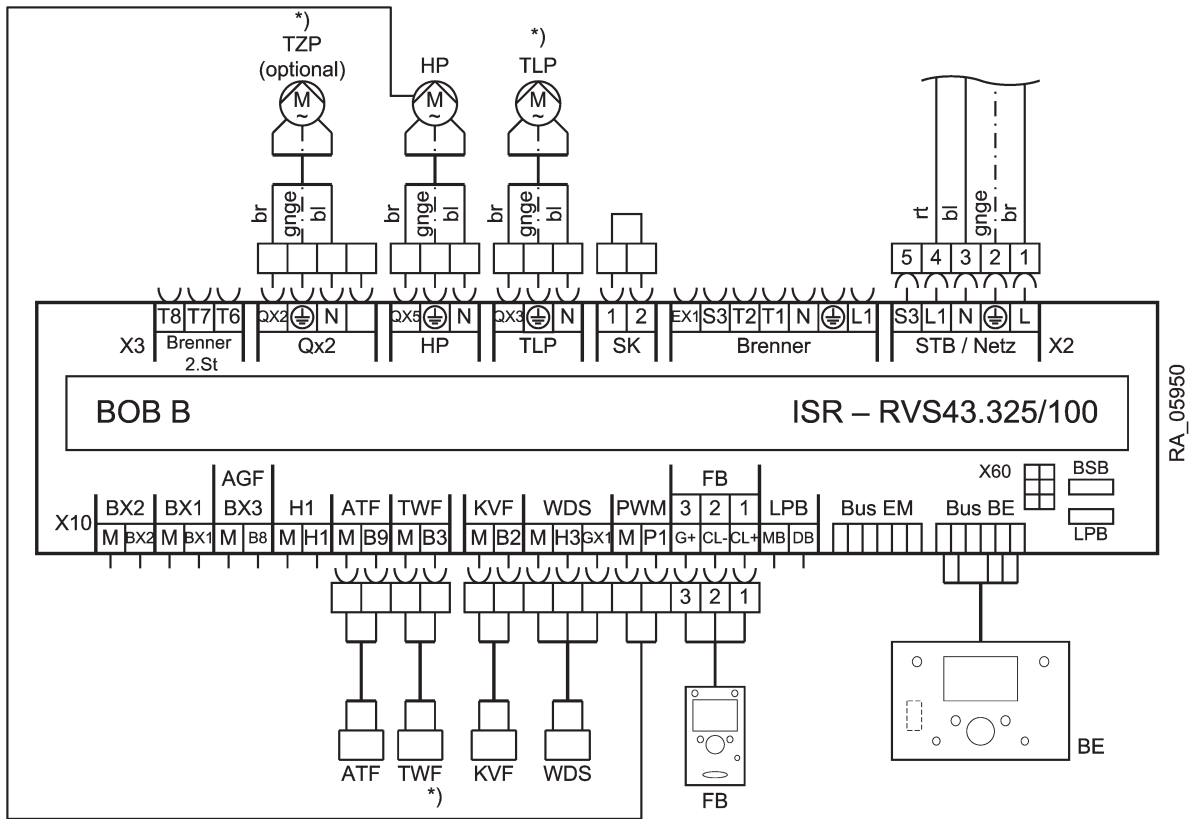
*)
TZP
(optional)
M
~

HP
M
~

*)
TLP
M
~

br gnge bl
br gnge bl
br gnge bl

rt bl gnge br

5 4 3 2 1

X3
T8 T7 T6
Brenner 2.St

QX2 ⏚ N
Qx2

QX5 ⏚ N
HP

QX3 ⏚ N
TLP

1 2
SK

EX1 S3 T2 T1 N ⏚ L1
Brenner

S3 L1 N ⏚ L
STB / Netz
X2

BOB B
ISR – RVS43.325/100

RA_05950

X10
BX2
M BX2
BX1
M BX1
AGF
BX3
M B8
H1
M H1
ATF
M B9
TWF
M B3
KVF
M B2
WDS
M H3 GX1
PWM
M P1
FB
3 2 1
G+ CL- CL+
LPB
MB DB
Bus EM
Bus BE
X60
BSB
LPB

3 2 1

ATF TWF KVF WDS
*)
FB
BE